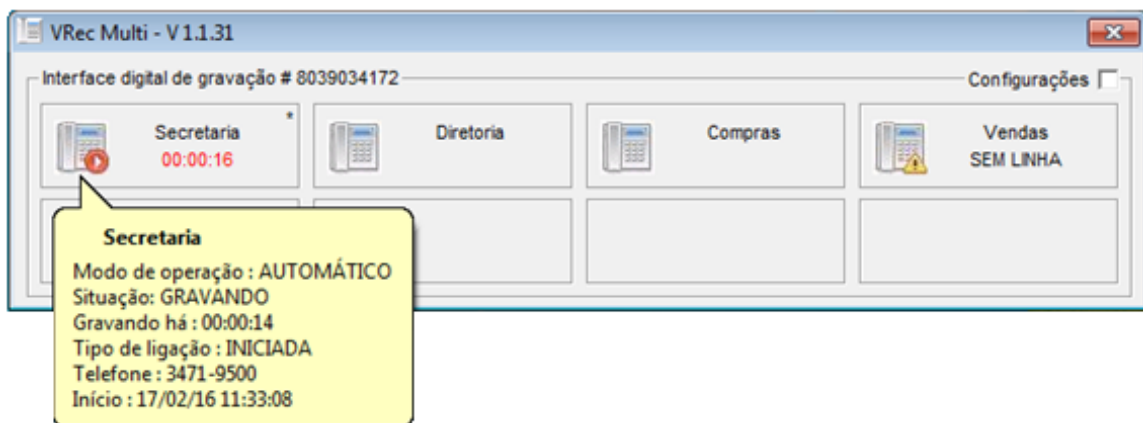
VRec Multi - V 1.1.31

Interface digital de gravação # 8039034172

Configurações

Secretaria *
00:00:16

Diretoria

Compras

Vendas
SEM LINHA

Secretaria
Modo de operação : AUTOMÁTICO
Situação: GRAVANDO
Gravando há : 00:00:14
Tipo de ligação : INICIADA
Telefone : 3471-9500
Início : 17/02/16 11:33:08